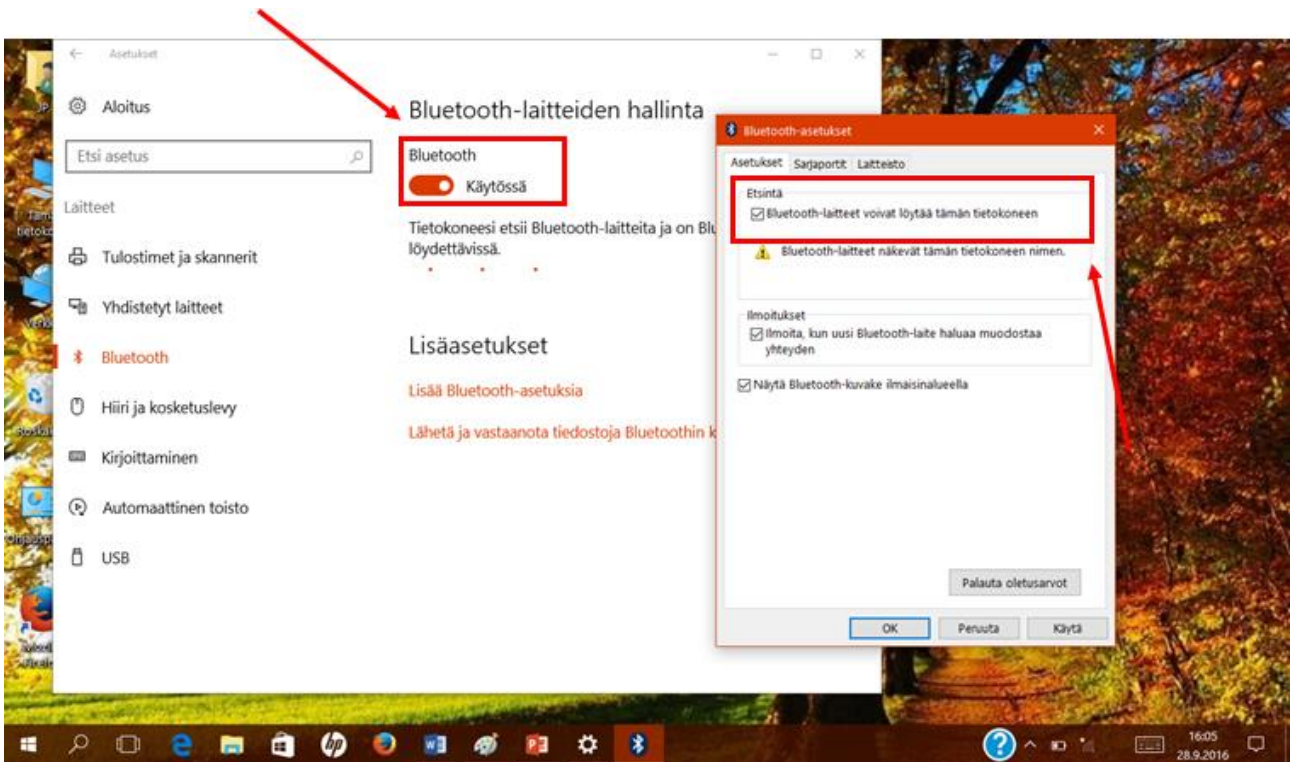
Asetukset

Aloitus

Etsi asetus

Laitteet

Tulostimet ja skannerit

Yhdistetyt laitteet

Bluetooth

Hiiri ja kosketuslevy

Kirjoittaminen

Automaattinen toisto

USB

Bluetooth-laitteiden hallinta

Bluetooth

Käytössä

Tietokoneesi etsii Bluetooth-laitteita ja on Blu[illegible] löydettävissä.

Lisäasetukset

Lisää Bluetooth-asetuksia

Lähetä ja vastaanota tiedostoja Bluetoothin k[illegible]

Bluetooth-asetukset

Asetukset | Sarjaportit | Laitteisto

Etsintä

☑ Bluetooth-laitteet voivat löytää tämän tietokoneen

Bluetooth-laitteet näkevät tämän tietokoneen nimen.

Ilmoitukset

☑ Ilmoita, kun uusi Bluetooth-laite haluaa muodostaa yhteyden

☑ Näytä Bluetooth-kuvake ilmaisinalueella

Palauta oletusarvot

OK | Peruuta | Käytä

16:05
28.9.2016